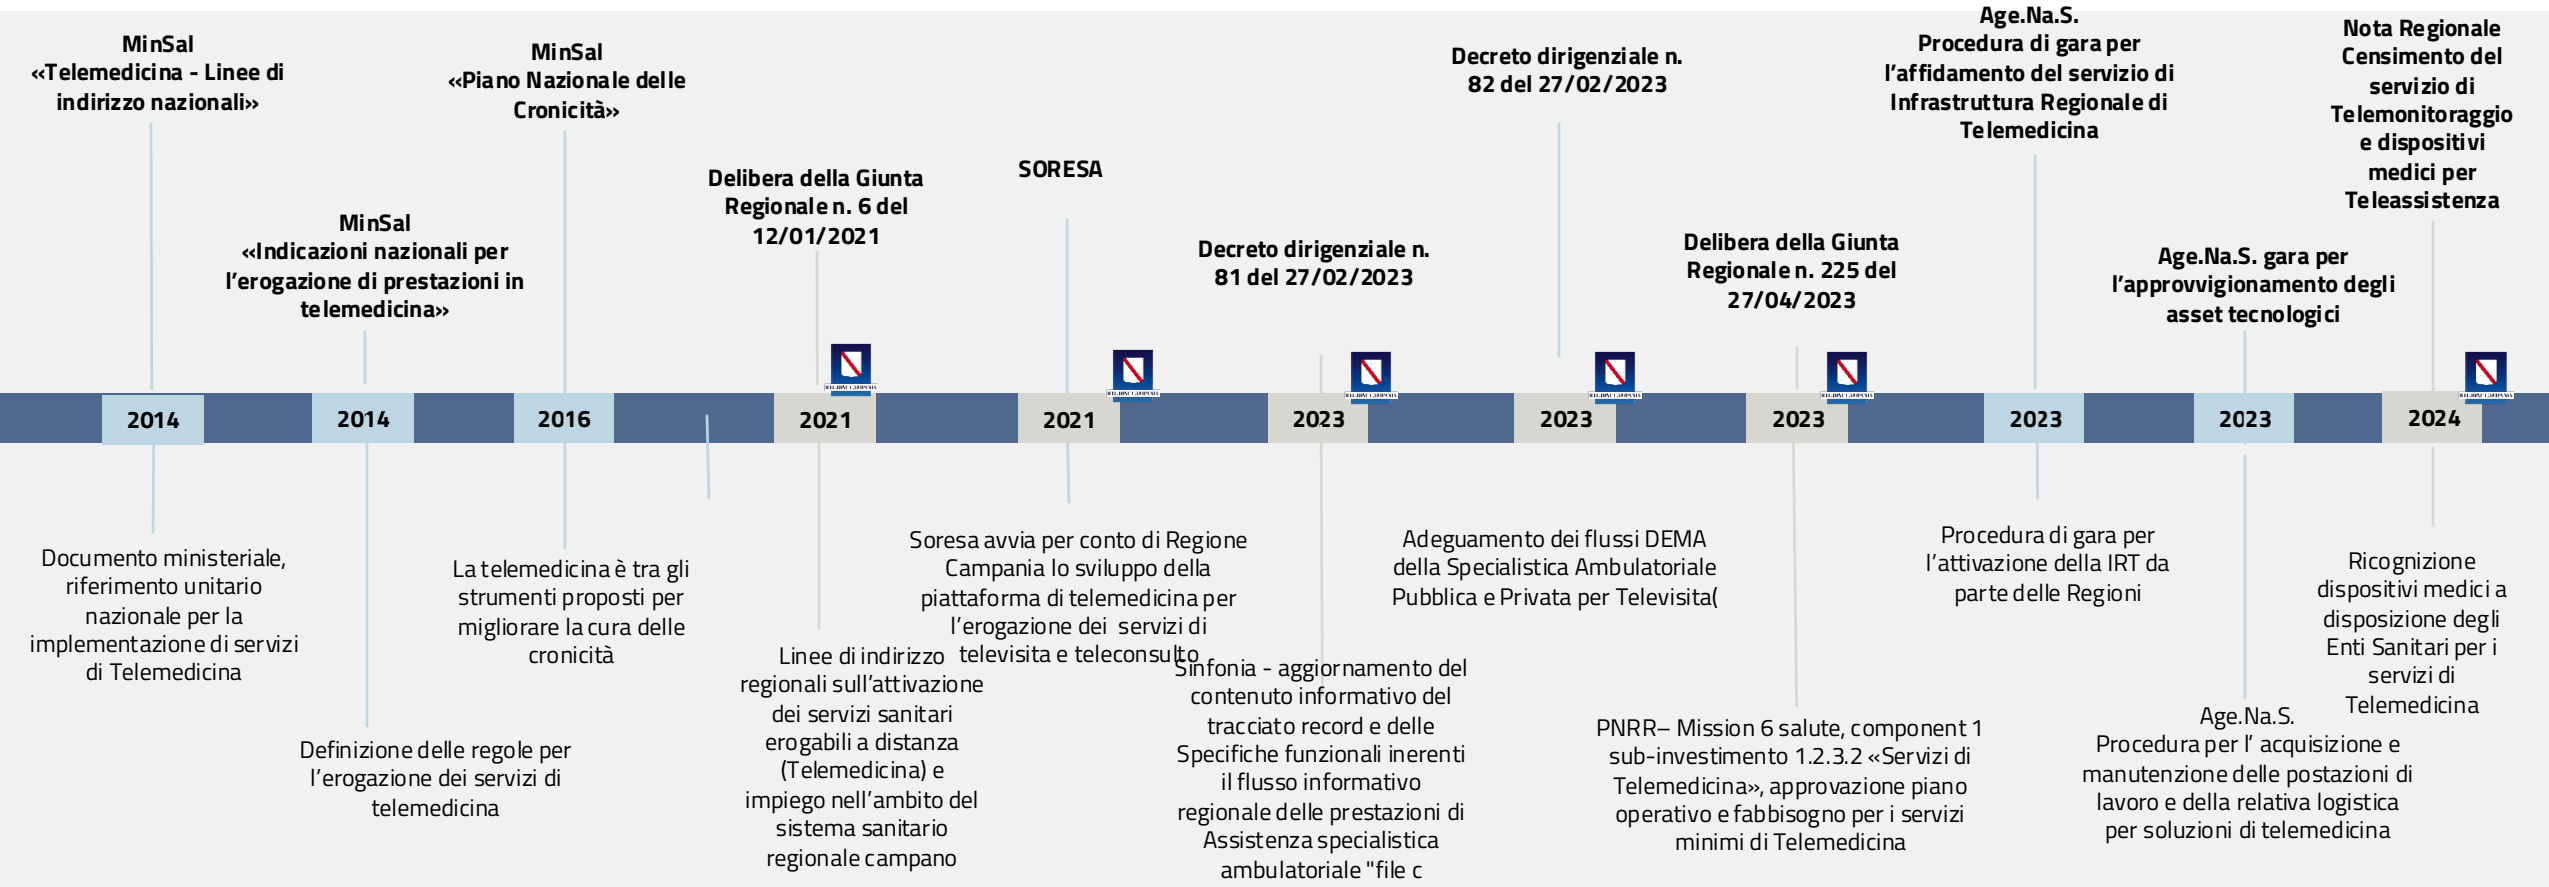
MinSal
«Telemedicina - Linee di indirizzo nazionali»

2014

Documento ministeriale, riferimento unitario nazionale per la implementazione di servizi di Telemedicina

MinSal
«Indicazioni nazionali per l'erogazione di prestazioni in telemedicina»

2014

Definizione delle regole per l'erogazione dei servizi di telemedicina

MinSal
«Piano Nazionale delle Cronicità»

2016

La telemedicina è tra gli strumenti proposti per migliorare la cura delle cronicità

Delibera della Giunta Regionale n. 6 del 12/01/2021

2021

Linee di indirizzo regionali sull'attivazione dei servizi sanitari erogabili a distanza (Telemedicina) e impiego nell'ambito del sistema sanitario regionale campano

SORESA

2021

Soresa avvia per conto di Regione Campania lo sviluppo della piattaforma di telemedicina per l'erogazione dei servizi di televisita e teleconsulto

Decreto dirigenziale n. 81 del 27/02/2023

2023

Sinfonia - aggiornamento del contenuto informativo del tracciato record e delle Specifiche funzionali inerenti il flusso informativo regionale delle prestazioni di Assistenza specialistica ambulatoriale "file c

Decreto dirigenziale n. 82 del 27/02/2023

2023

Adeguamento dei flussi DEMA della Specialistica Ambulatoriale Pubblica e Privata per Televisita(

Delibera della Giunta Regionale n. 225 del 27/04/2023

2023

PNRR– Mission 6 salute, component 1 sub-investimento 1.2.3.2 «Servizi di Telemedicina», approvazione piano operativo e fabbisogno per i servizi minimi di Telemedicina

Age.Na.S.
Procedura di gara per l'affidamento del servizio di Infrastruttura Regionale di Telemedicina

2023

Procedura di gara per l'attivazione della IRT da parte delle Regioni

Age.Na.S. gara per l'approvvigionamento degli asset tecnologici

2023

Age.Na.S.
Procedura per l' acquisizione e manutenzione delle postazioni di lavoro e della relativa logistica per soluzioni di telemedicina

Nota Regionale Censimento del servizio di Telemonitoraggio e dispositivi medici per Teleassistenza

2024

Ricognizione dispositivi medici a disposizione degli Enti Sanitari per i servizi di Telemedicina